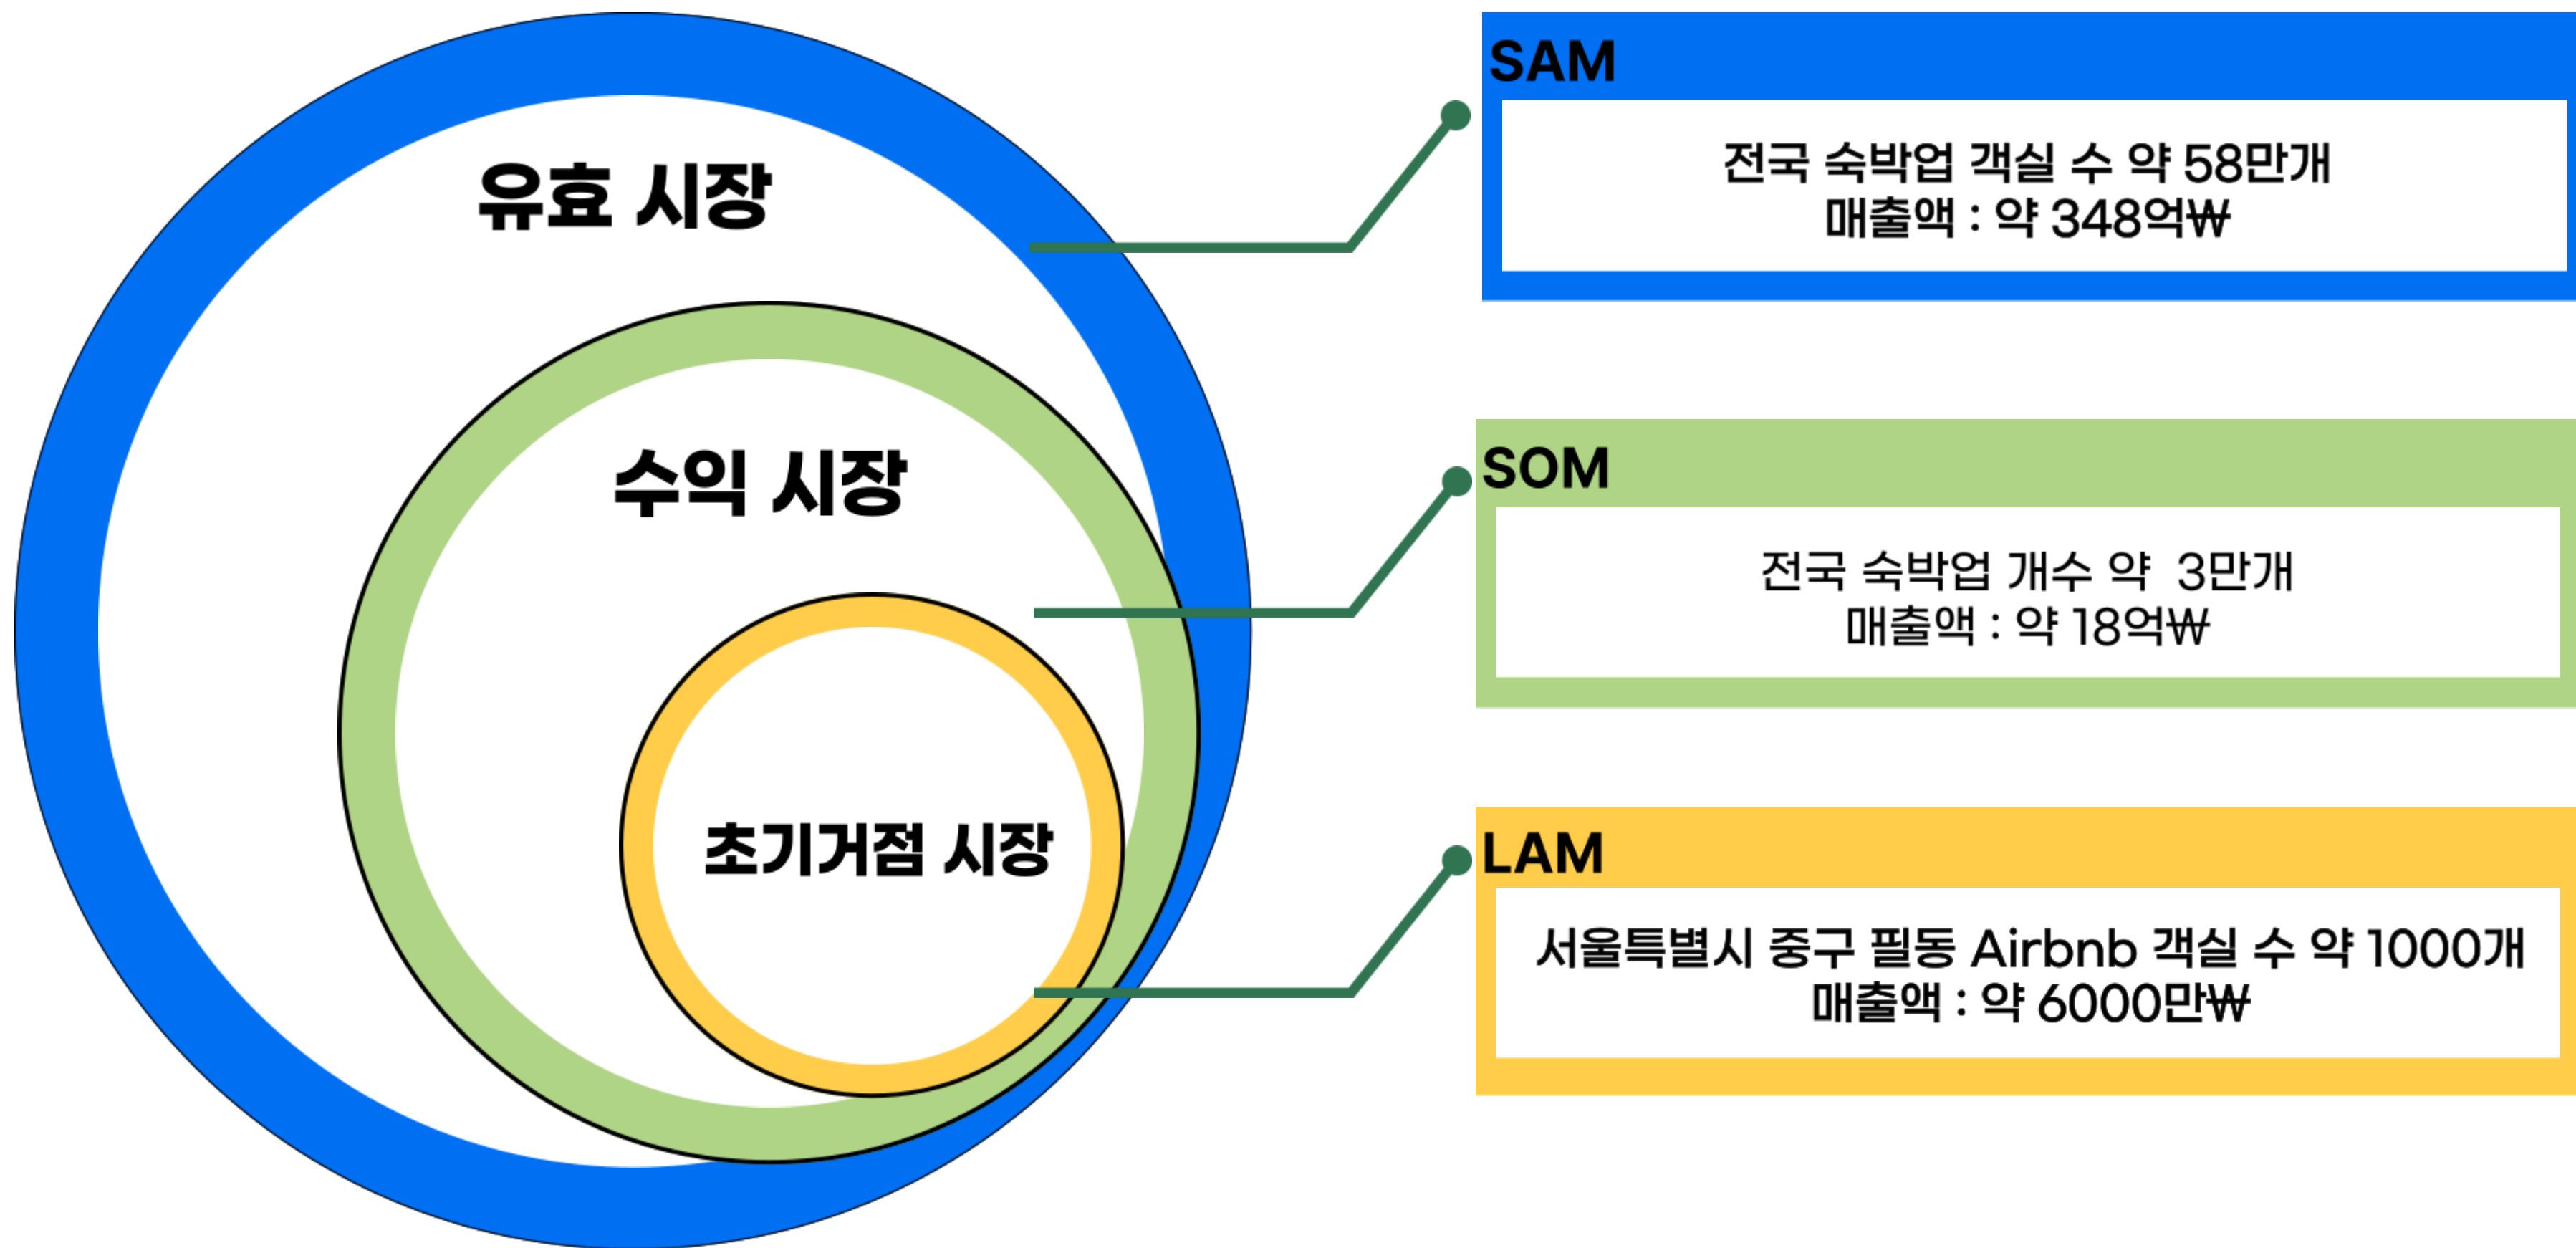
유효 시장

수익 시장

초기거점 시장

SAM

전국 숙박업 객실 수 약 58만개
매출액 : 약 348억₩

SOM

전국 숙박업 개수 약  3만개
매출액 : 약 18억₩

LAM

서울특별시 중구 필동 Airbnb 객실 수 약 1000개
매출액 : 약 6000만₩